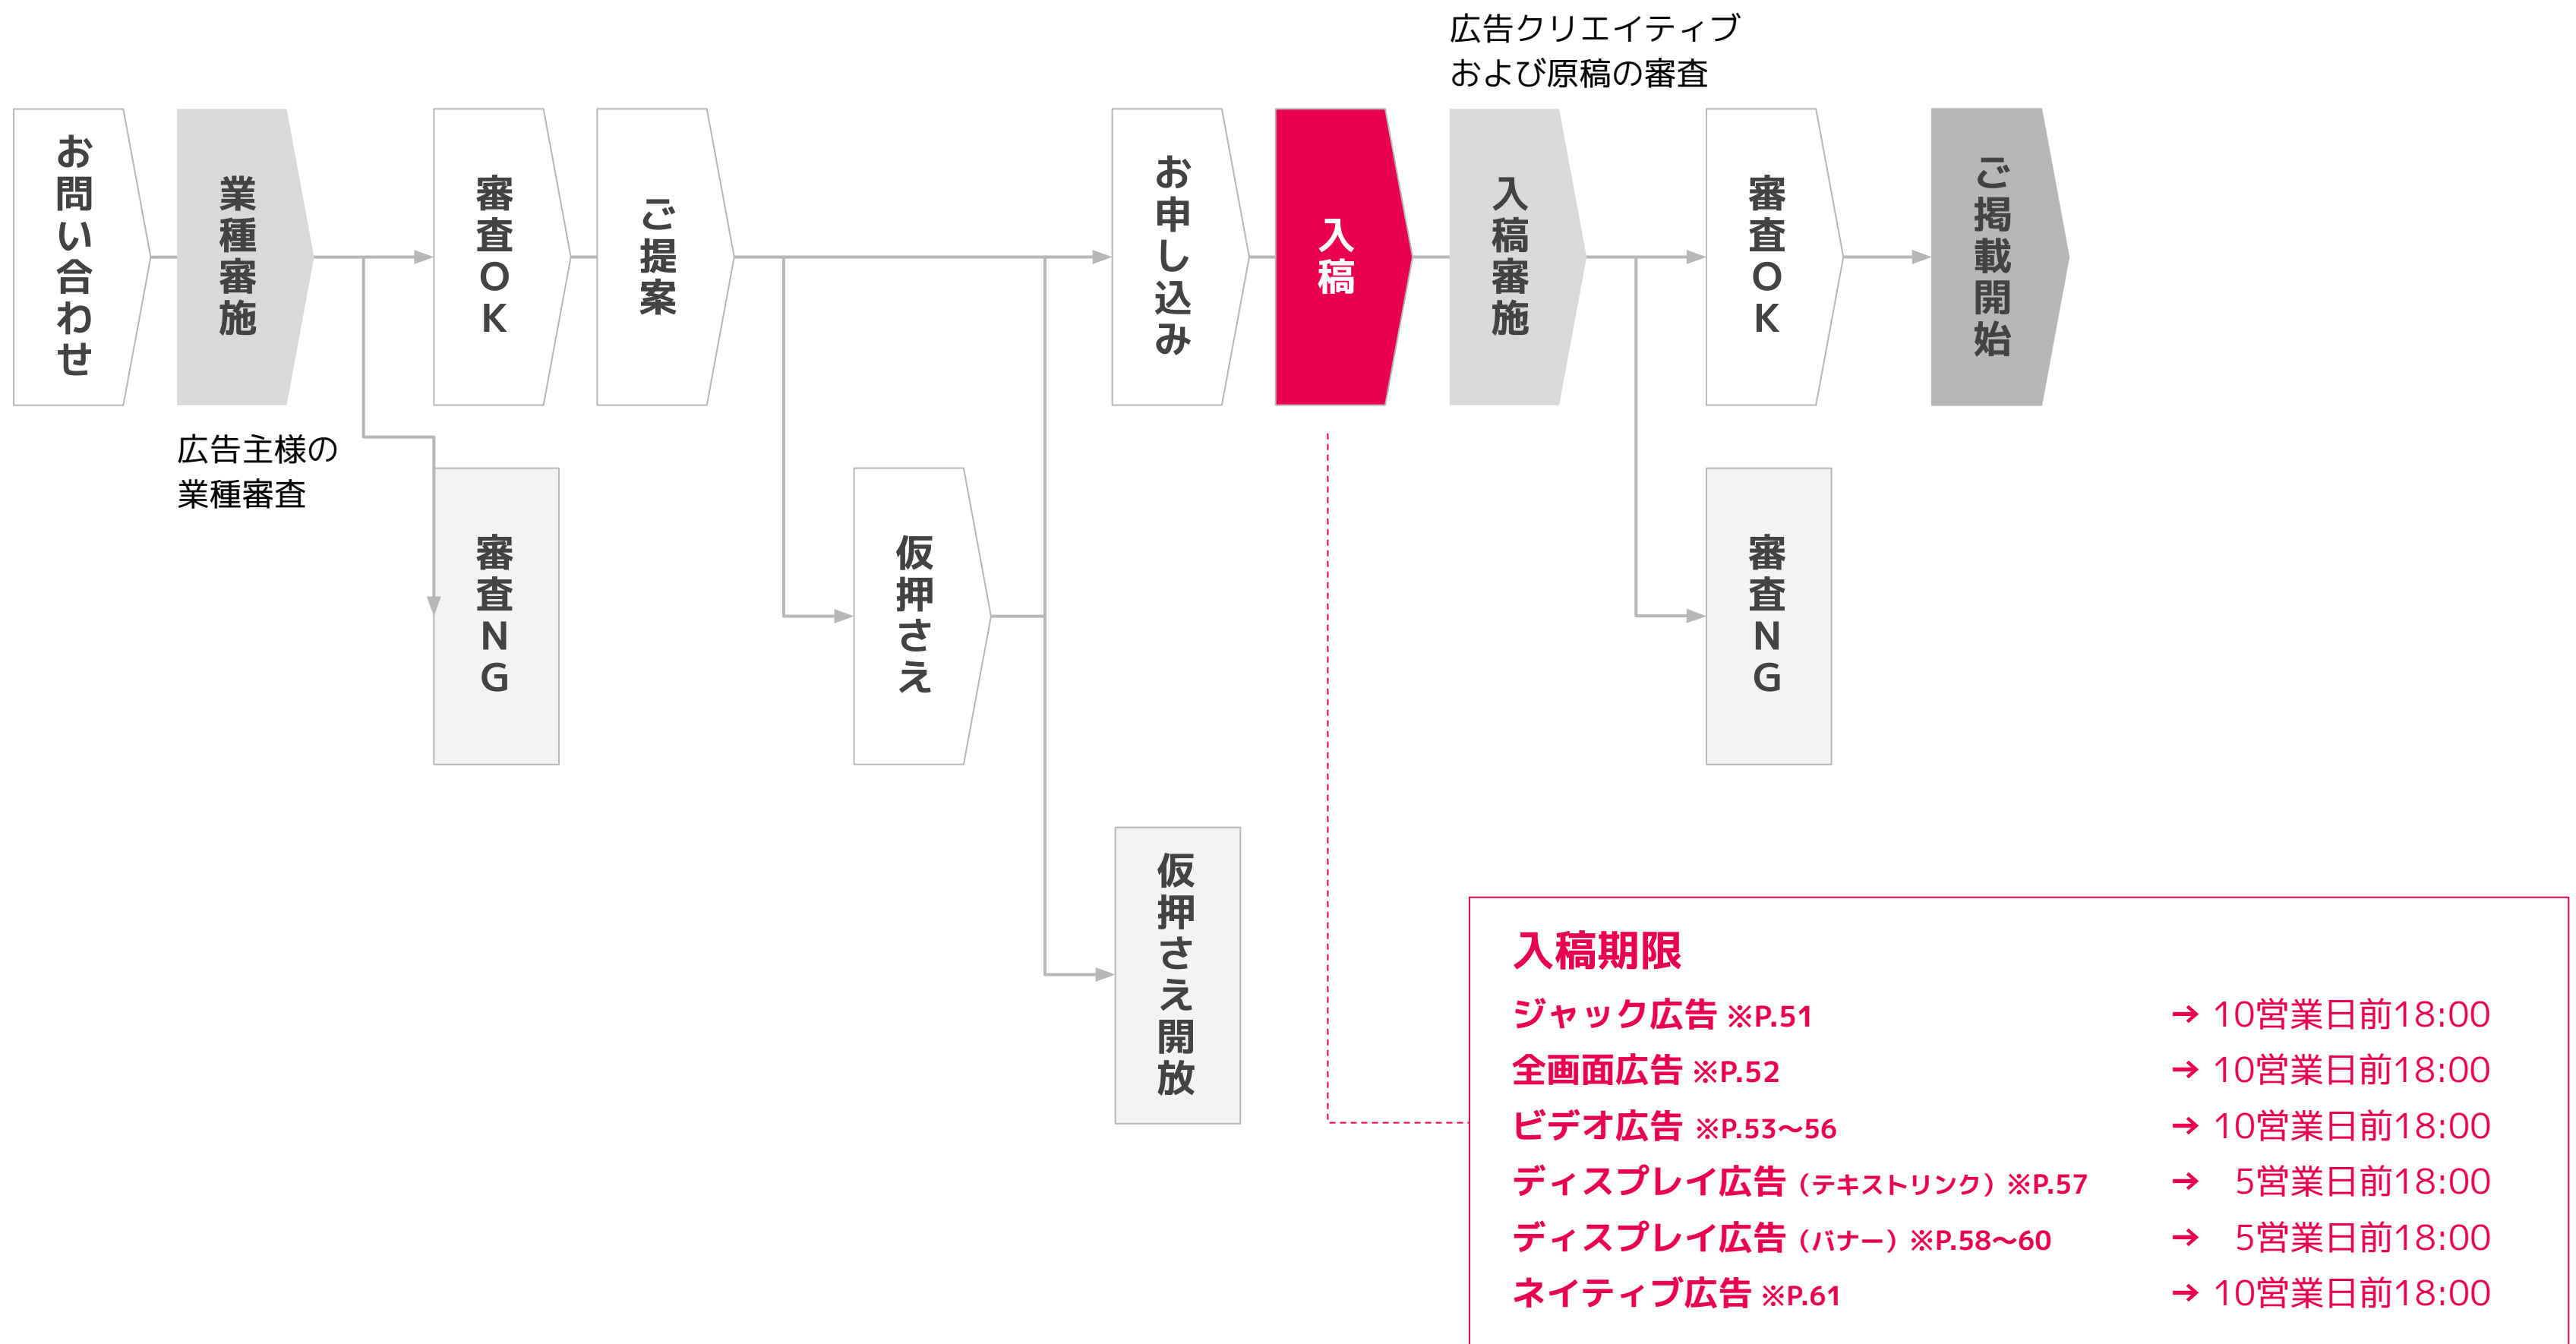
広告クリエイティブ
および原稿の審査

お問い合わせ

業種審施

広告主様の
業種審査

審査OK

審査NG

ご提案

仮押さえ

仮押さえ開放

お申し込み

入稿

入稿審施

審査OK

審査NG

ご掲載開始

入稿期限
ジャック広告 ※P.51 → 10営業日前18:00
全画面広告 ※P.52 → 10営業日前18:00
ビデオ広告 ※P.53〜56 → 10営業日前18:00
ディスプレイ広告（テキストリンク）※P.57 → 5営業日前18:00
ディスプレイ広告（バナー）※P.58〜60 → 5営業日前18:00
ネイティブ広告 ※P.61 → 10営業日前18:00